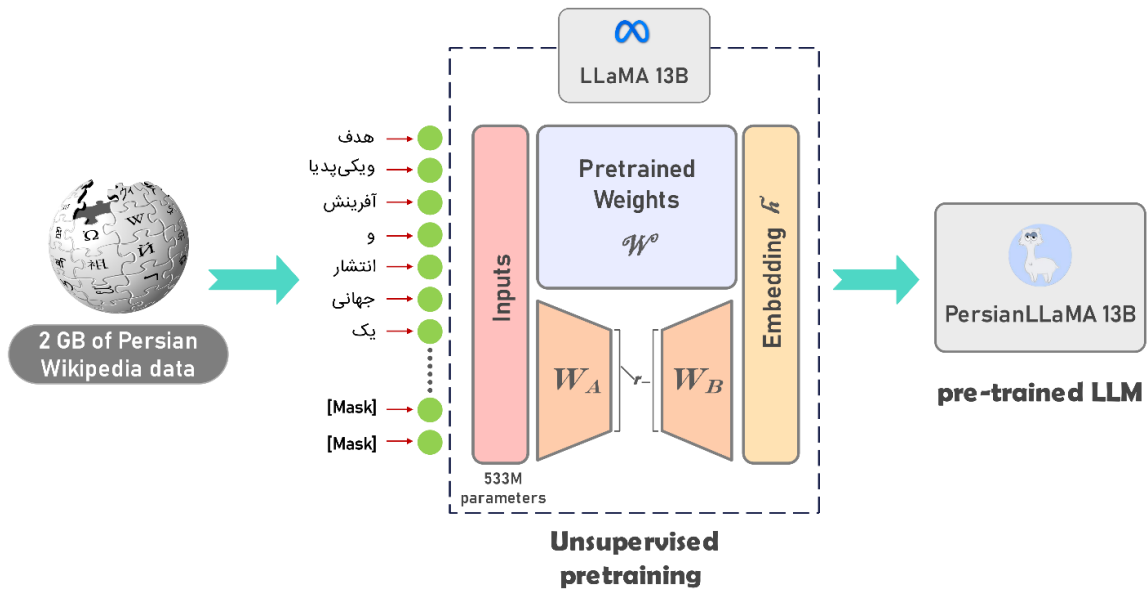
2 GB of Persian Wikipedia data

هدف
ویکی‌پدیا
آفرینش
و
انتشار
جهانی
یک
[Mask]
[Mask]

LLaMA 13B

Inputs

Pretrained Weights
$\mathscr{W}$

$W_A$
$r$
$W_B$

Embedding $h$

533M parameters

Unsupervised pretraining

PersianLLaMA 13B

pre-trained LLM